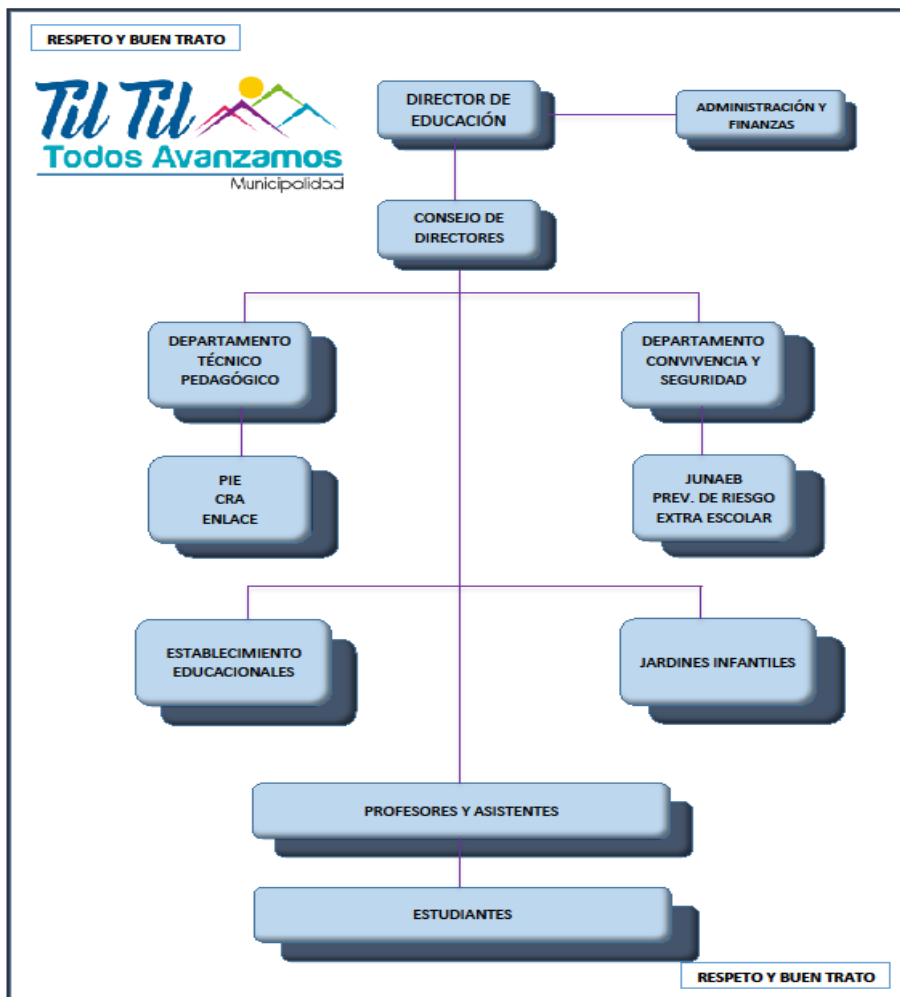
RESPETO Y BUEN TRATO

Til Til
Todos Avanzamos
Municipalidad

DIRECTOR DE EDUCACIÓN

ADMINISTRACIÓN Y FINANZAS

CONSEJO DE DIRECTORES

DEPARTAMENTO TÉCNICO PEDAGÓGICO

DEPARTAMENTO CONVIVENCIA Y SEGURIDAD

PIE
CRA
ENLACE

JUNAEB
PREV. DE RIESGO
EXTRA ESCOLAR

ESTABLECIMIENTO EDUCACIONALES

JARDINES INFANTILES

PROFESORES Y ASISTENTES

ESTUDIANTES

RESPETO Y BUEN TRATO